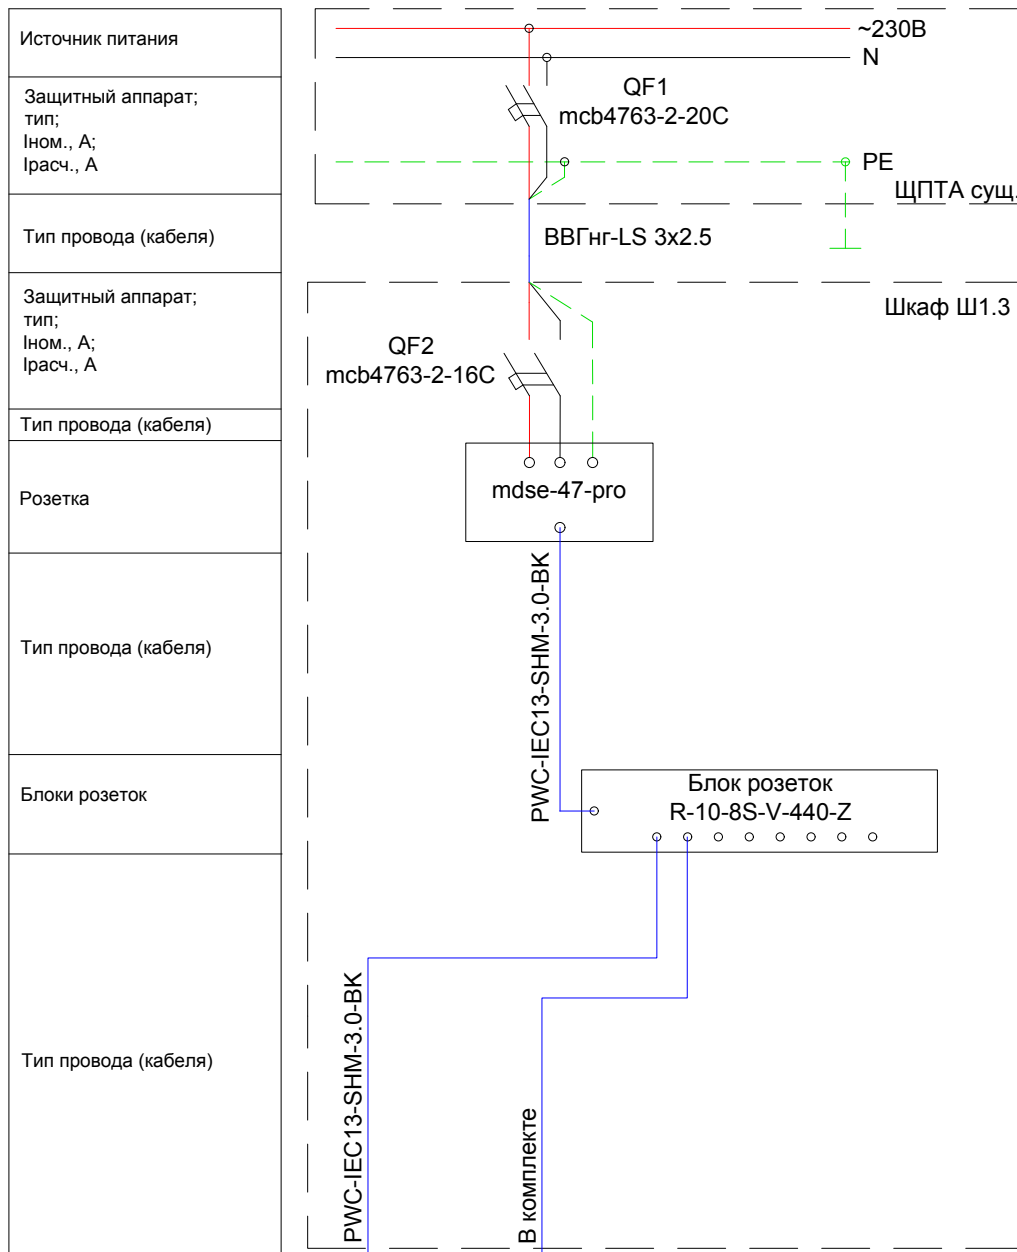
Источник питания

Защитный аппарат;
тип;
Iном., А;
Iрасч., А

Тип провода (кабеля)

Защитный аппарат;
тип;
Iном., А;
Iрасч., А

Тип провода (кабеля)

Розетка

Тип провода (кабеля)

Блоки розеток

Тип провода (кабеля)

~230В
N
QF1
mcb4763-2-20C
PE
ЩПТА сущ.
ВВГнг-LS 3x2.5
Шкаф Ш1.3
QF2
mcb4763-2-16C
mdse-47-pro
PWC-IEC13-SHM-3.0-BK
Блок розеток
R-10-8S-V-440-Z
PWC-IEC13-SHM-3.0-BK
В комплекте